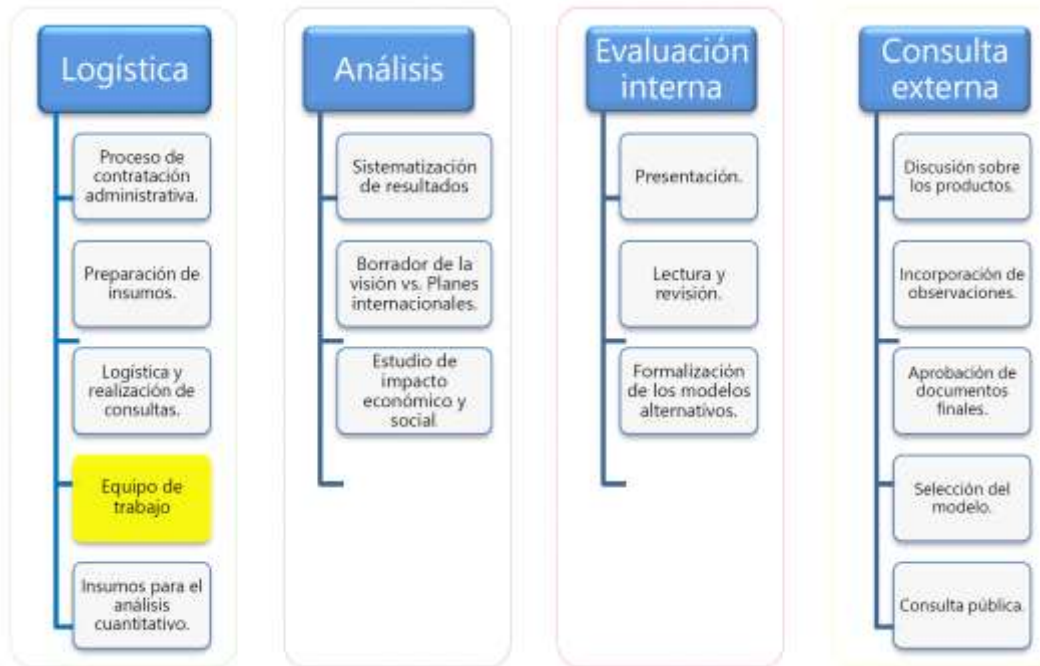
Logística

Proceso de contratación administrativa.

Preparación de insumos.

Logística y realización de consultas.

Equipo de trabajo

Insumos para el análisis cuantitativo.

Análisis

Sistematización de resultados

Borrador de la visión vs. Planes internacionales.

Estudio de impacto económico y social.

Evaluación interna

Presentación.

Lectura y revisión.

Formalización de los modelos alternativos.

Consulta externa

Discusión sobre los productos.

Incorporación de observaciones.

Aprobación de documentos finales.

Selección del modelo.

Consulta pública.